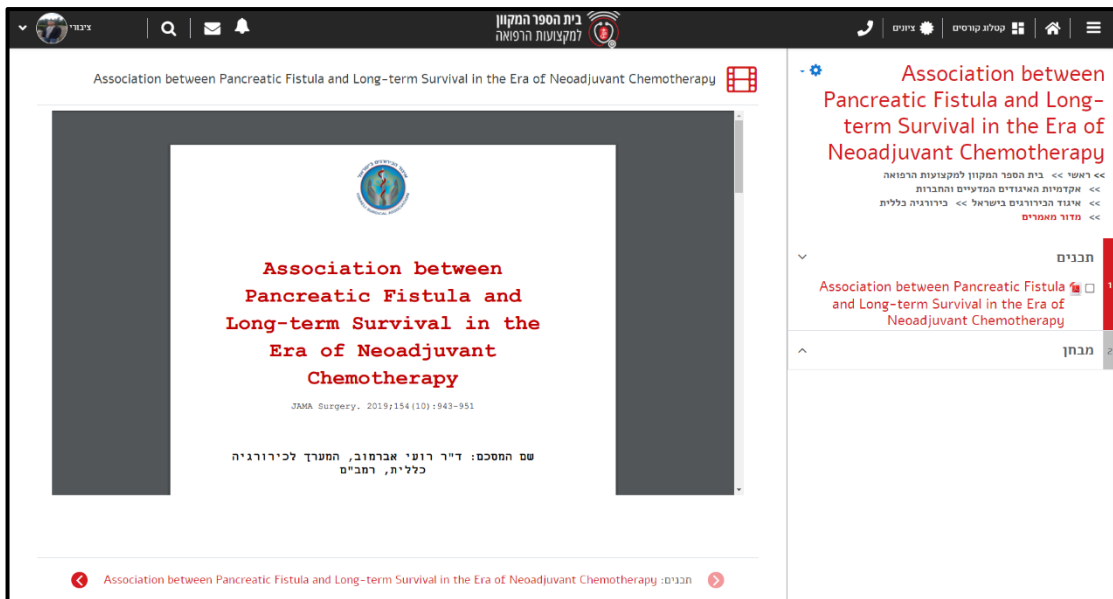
ציבורי

בית הספר המקוון
למקצועות הרפואה

ציונים | קטלוג קורסים

Association between Pancreatic Fistula and Long-term Survival in the Era of Neoadjuvant Chemotherapy

Association between Pancreatic Fistula and Long-term Survival in the Era of Neoadjuvant Chemotherapy

>> ראשי >> בית הספר המקוון למקצועות הרפואה
>> אקדמיות האיגודים המדעיים והחברות
>> איגוד הכירורגים בישראל >> כירורגיה כללית
>> מדור מאמרים

Association between Pancreatic Fistula and Long-term Survival in the Era of Neoadjuvant Chemotherapy

JAMA Surgery. 2019;154(10):943-951

שם המסכם: ד"ר רועי אברמוב, המערך לכירורגיה כללית, רמב"ם

תכנים

Association between Pancreatic Fistula and Long-term Survival in the Era of Neoadjuvant Chemotherapy

מבחן

תכנים: Association between Pancreatic Fistula and Long-term Survival in the Era of Neoadjuvant Chemotherapy